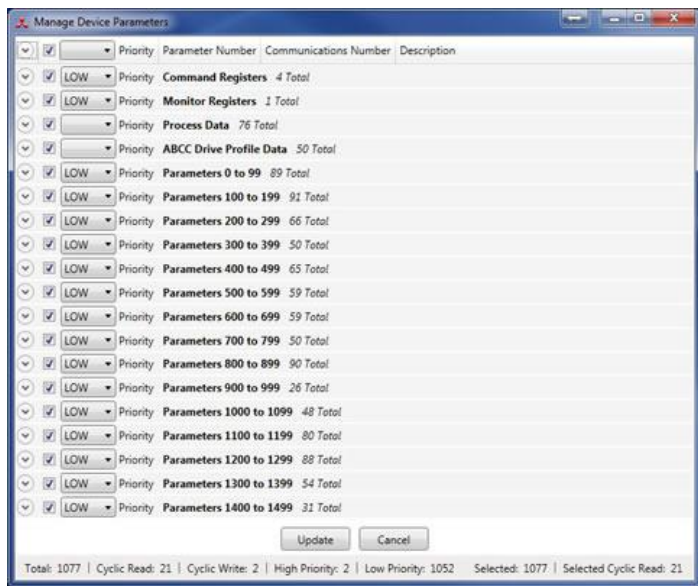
Manage Device Parameters

| | | | Priority | Parameter Number | Communications Number | Description |
|---|---|---|---|---|---|---|
| | | LOW | Priority | **Command Registers** *4 Total* | | |
| | | LOW | Priority | **Monitor Registers** *1 Total* | | |
| | | | Priority | **Process Data** *76 Total* | | |
| | | | Priority | **ABCC Drive Profile Data** *50 Total* | | |
| | | LOW | Priority | **Parameters 0 to 99** *89 Total* | | |
| | | LOW | Priority | **Parameters 100 to 199** *91 Total* | | |
| | | LOW | Priority | **Parameters 200 to 299** *66 Total* | | |
| | | LOW | Priority | **Parameters 300 to 399** *50 Total* | | |
| | | LOW | Priority | **Parameters 400 to 499** *65 Total* | | |
| | | LOW | Priority | **Parameters 500 to 599** *59 Total* | | |
| | | LOW | Priority | **Parameters 600 to 699** *59 Total* | | |
| | | LOW | Priority | **Parameters 700 to 799** *50 Total* | | |
| | | LOW | Priority | **Parameters 800 to 899** *90 Total* | | |
| | | LOW | Priority | **Parameters 900 to 999** *26 Total* | | |
| | | LOW | Priority | **Parameters 1000 to 1099** *48 Total* | | |
| | | LOW | Priority | **Parameters 1100 to 1199** *80 Total* | | |
| | | LOW | Priority | **Parameters 1200 to 1299** *88 Total* | | |
| | | LOW | Priority | **Parameters 1300 to 1399** *54 Total* | | |
| | | LOW | Priority | **Parameters 1400 to 1499** *31 Total* | | |

Update Cancel

Total: 1077 | Cyclic Read: 21 | Cyclic Write: 2 | High Priority: 2 | Low Priority: 1052 Selected: 1077 | Selected Cyclic Read: 21